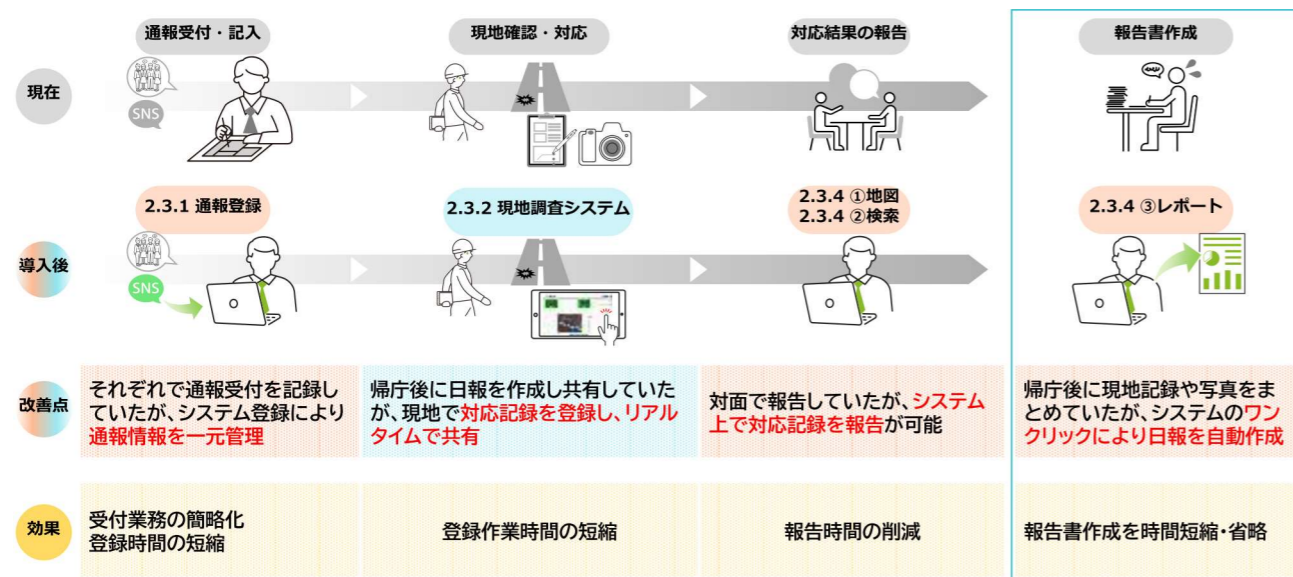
通報受付・記入

現地確認・対応

対応結果の報告

報告書作成

現在

SNS

2.3.1 通報登録

2.3.2 現地調査システム

2.3.4 ①地図
2.3.4 ②検索

2.3.4 ③レポート

導入後

SNS

改善点

それぞれで通報受付を記録していたが、システム登録により通報情報を一元管理

帰庁後に日報を作成し共有していたが、現地で対応記録を登録し、リアルタイムで共有

対面で報告していたが、システム上で対応記録を報告が可能

帰庁後に現地記録や写真をまとめていたが、システムのワンクリックにより日報を自動作成

効果

受付業務の簡略化
登録時間の短縮

登録作業時間の短縮

報告時間の削減

報告書作成を時間短縮・省略